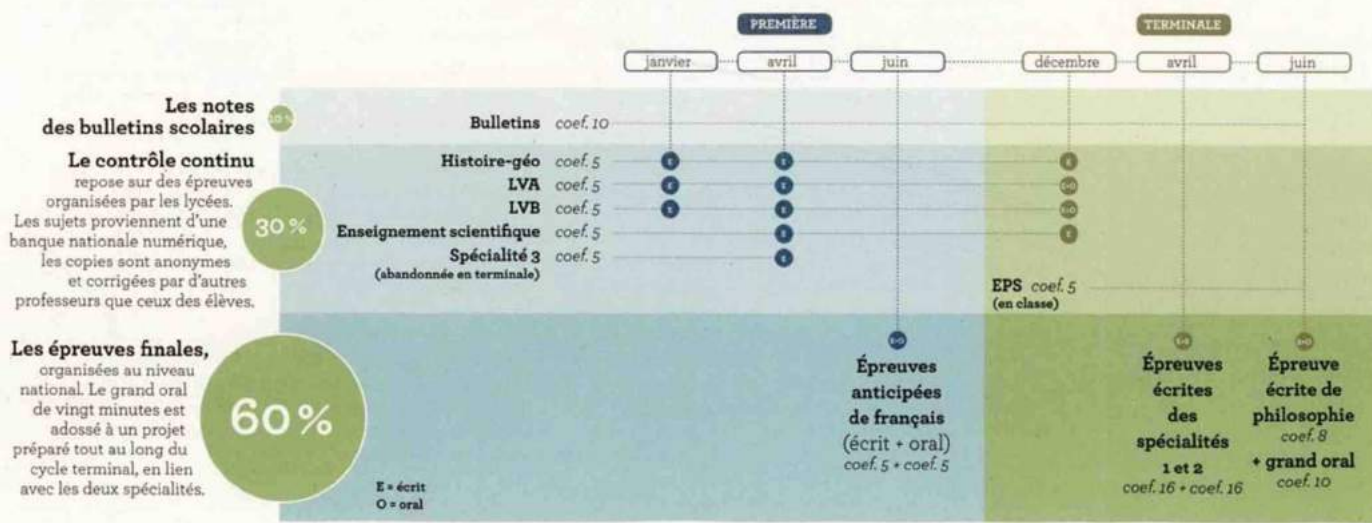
PREMIÈRE

TERMINALE

janvier
avril
juin
décembre
avril
juin

Les notes des bulletins scolaires

10 %

Bulletins coef. 10

Le contrôle continu repose sur des épreuves organisées par les lycées. Les sujets proviennent d'une banque nationale numérique, les copies sont anonymes et corrigées par d'autres professeurs que ceux des élèves.

30 %

Histoire-géo coef. 5
LVA coef. 5
LVB coef. 5
Enseignement scientifique coef. 5
Spécialité 3 (abandonnée en terminale) coef. 5

E
E
E
E
E
E
E
E
E
E-O
E-O
E

EPS coef. 5 (en classe)

Les épreuves finales, organisées au niveau national. Le grand oral de vingt minutes est adossé à un projet préparé tout au long du cycle terminal, en lien avec les deux spécialités.

60 %

E = écrit
O = oral

E-O
Épreuves anticipées de français (écrit + oral) coef. 5 + coef. 5

E-O
Épreuves écrites des spécialités 1 et 2 coef. 16 + coef. 16

E-O
Épreuve écrite de philosophie coef. 8
+ grand oral coef. 10